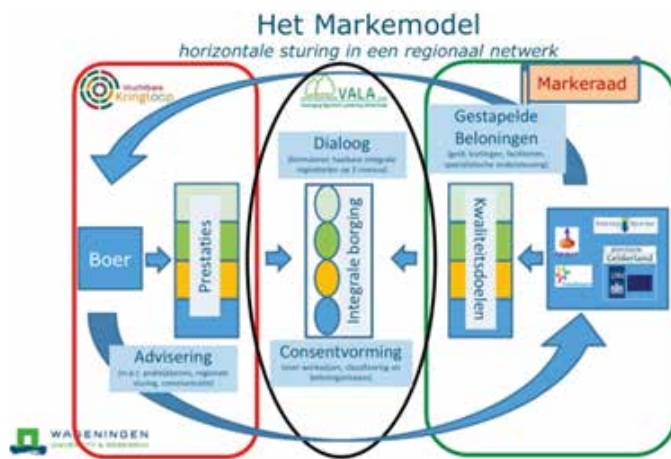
Het Markemodel

horizontale sturing in een regionaal netwerk

Vruchtbare Kringloop

VALA

Markeraad

Gestapelde Beloningen

(gebi. kortingen, faciliteiten, specialistische ondersteuning)

Dialoog

(formuleren haalbare integrale regiodoelen op 3 niveaus)

Boer

Prestaties

Integrale borging

Kwaliteitsdoelen

Provincie Gelderland

Advisering

(m.n.t. praktijkteams, regionale sturing, communicatie)

Consentvorming

(over werkwijzen, classificering en beloningsniveaus)

WAGENINGEN UNIVERSITY & RESEARCH